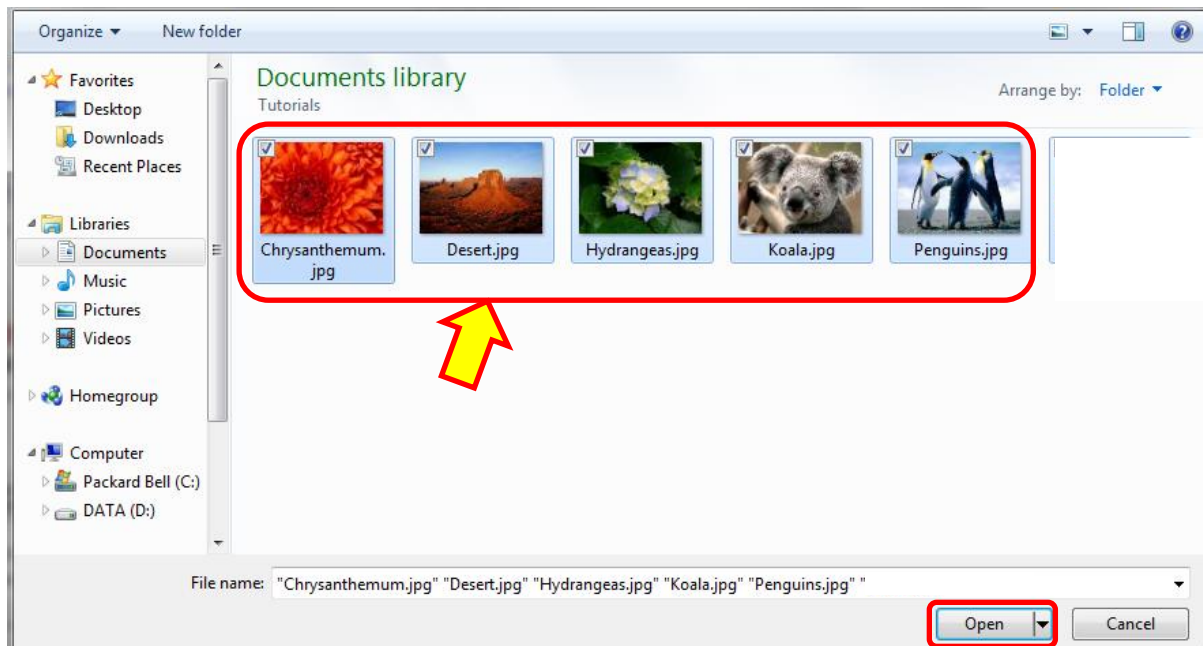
Organize ▾ New folder

Favorites
Desktop
Downloads
Recent Places

Libraries
Documents
Music
Pictures
Videos

Homegroup

Computer
Packard Bell (C:)
DATA (D:)

Documents library
Tutorials

Arrange by: Folder ▾

Chrysanthemum.jpg
Desert.jpg
Hydrangeas.jpg
Koala.jpg
Penguins.jpg

File name: "Chrysanthemum.jpg" "Desert.jpg" "Hydrangeas.jpg" "Koala.jpg" "Penguins.jpg" "

Open
Cancel